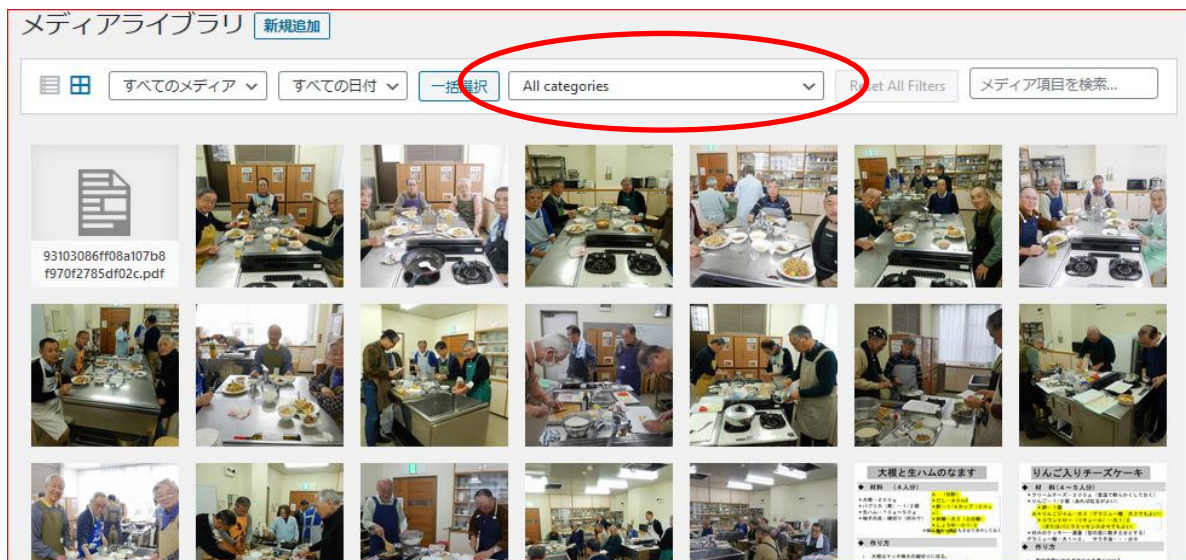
メディアライブラリ 新規追加

すべてのメディア すべての日付 一括選択 All categories Reset All Filters メディア項目を検索...

93103086ff08a107b8f970f2785df02c.pdf

大根と生ハムのなます
材料（4人分）
作り方

りんご入りチーズケーキ
材料（4～5人分）
作り方